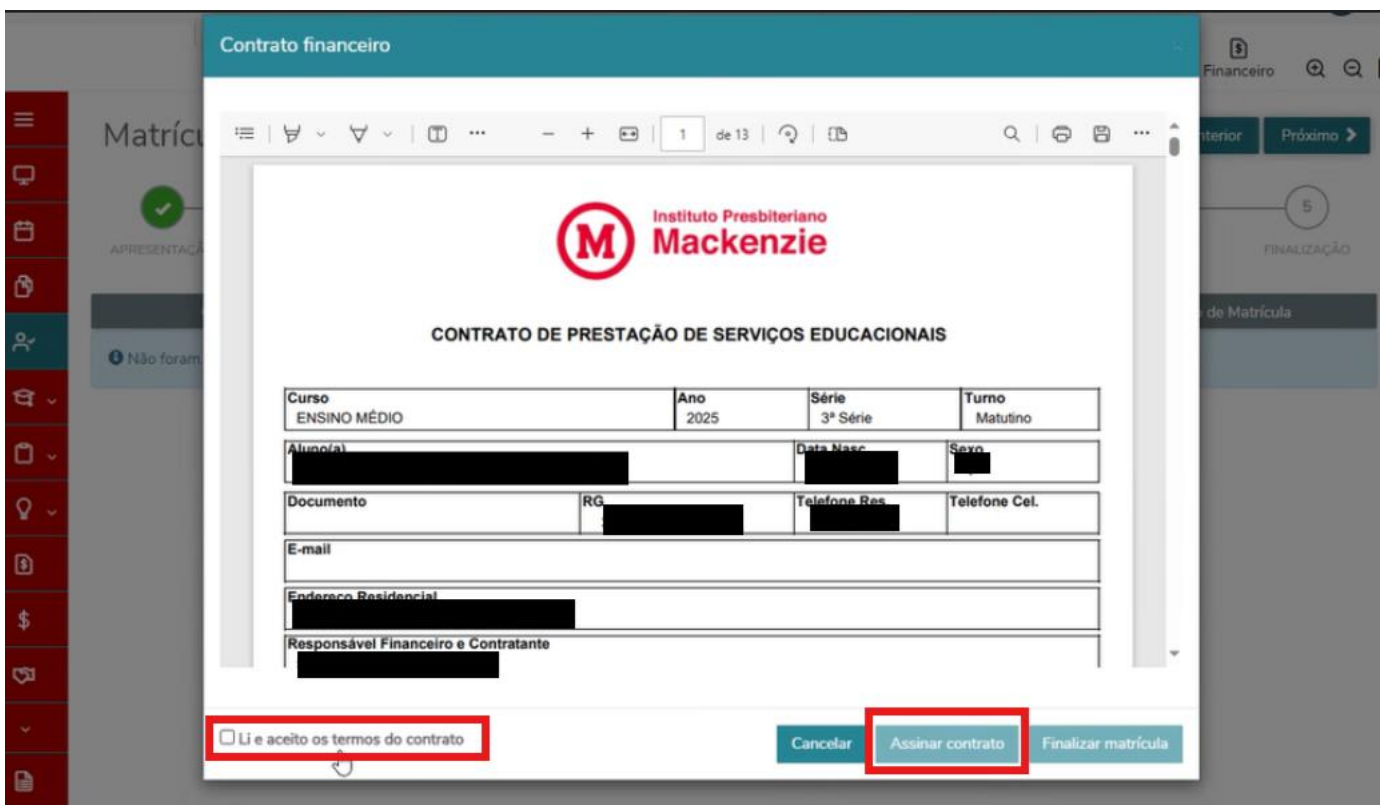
Contrato financeiro

Financeiro

Matrícu

nterior

Próximo >

APRESENTAÇÃ

5

FINALIZAÇÃO

de Matrícula

Não foram

1 de 13

Instituto Presbiteriano
Mackenzie

CONTRATO DE PRESTAÇÃO DE SERVIÇOS EDUCACIONAIS

| Curso ENSINO MÉDIO | Ano 2025 | Série 3ª Série | Turno Matutino |
|---|---|---|---|
| Aluno(a) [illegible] | | Data Nasc. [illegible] | Sexo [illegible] |
| Documento | RG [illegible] | Telefone Res. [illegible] | Telefone Cel. |
| E-mail | | | |
| Endereço Residencial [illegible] | | | |
| Responsável Financeiro e Contratante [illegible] | | | |

Li e aceito os termos do contrato

Cancelar

Assinar contrato

Finalizar matrícula